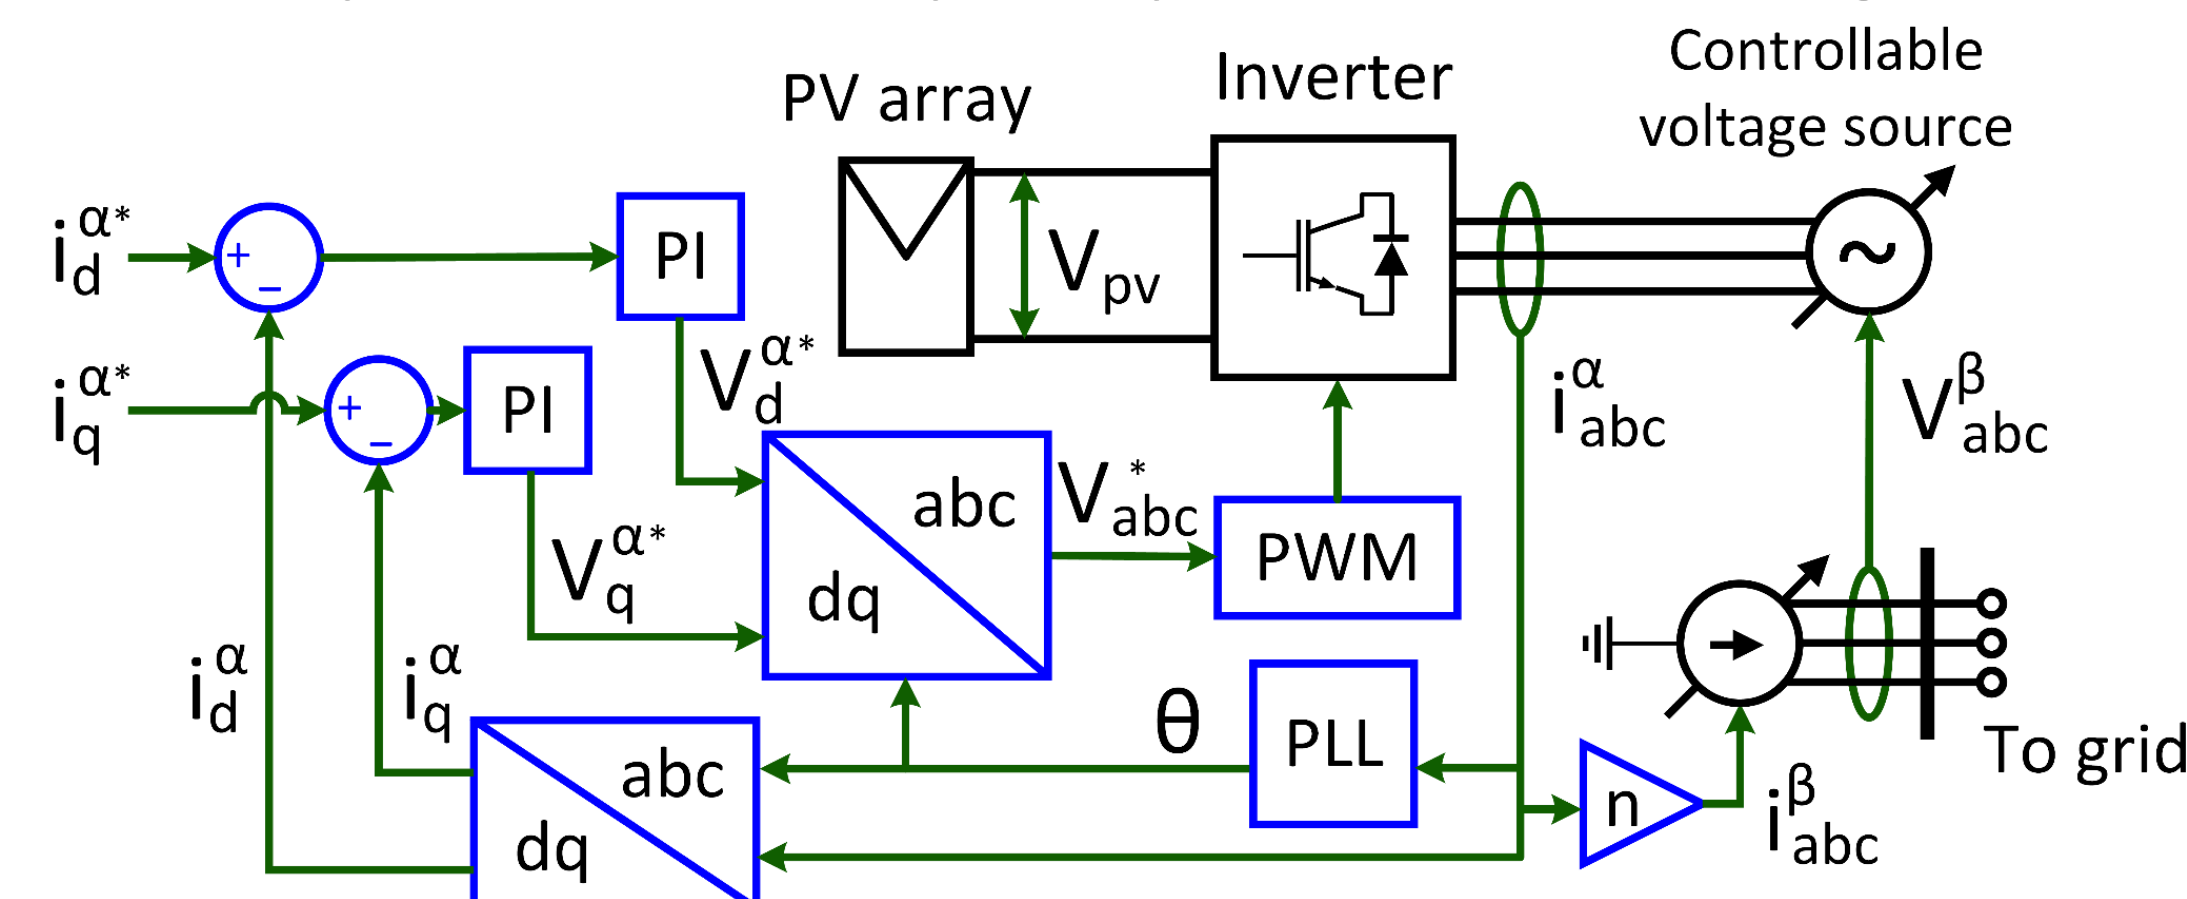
PV array

Inverter

Controllable voltage source

$i_d^{\alpha*}$

+ −

PI

$V_{pv}$

~

$i_q^{\alpha*}$

+ −

PI

$V_d^{\alpha*}$

$i_{abc}^{\alpha}$

$V_{abc}^{\beta}$

abc

dq

$V_{abc}^{*}$

PWM

$V_q^{\alpha*}$

$i_d^{\alpha}$

$i_q^{\alpha}$

θ

PLL

To grid

abc

dq

n

$i_{abc}^{\beta}$